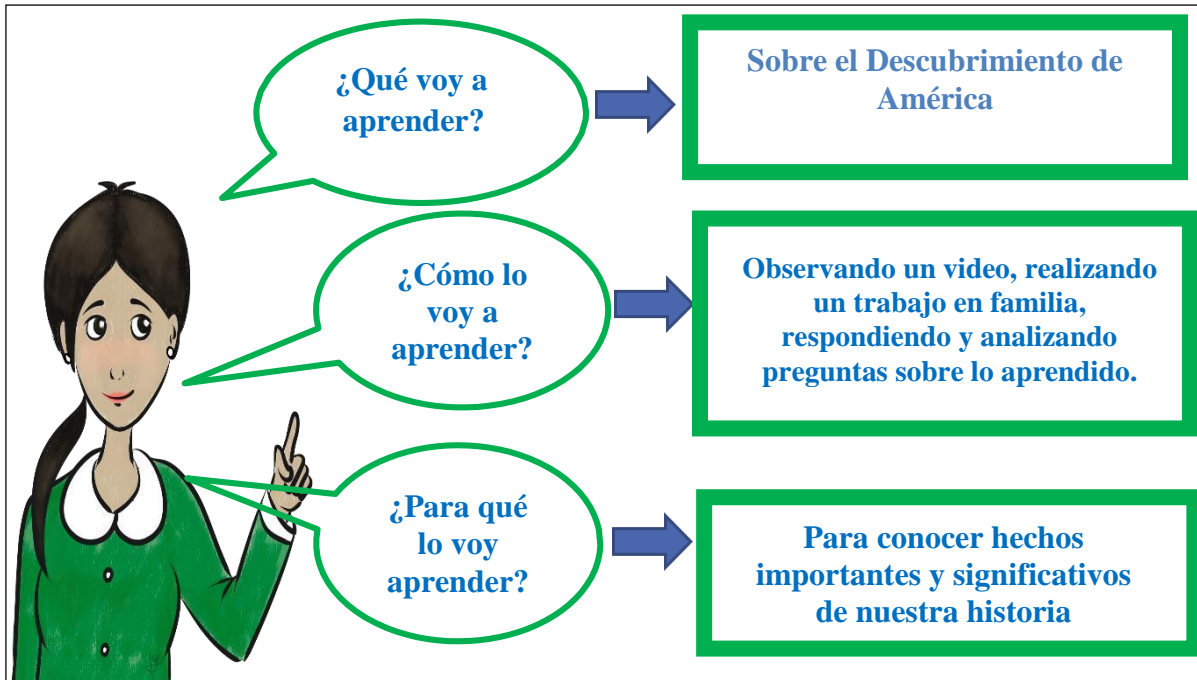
¿Qué voy a aprender?

Sobre el Descubrimiento de América

¿Cómo lo voy a aprender?

Observando un video, realizando un trabajo en familia, respondiendo y analizando preguntas sobre lo aprendido.

¿Para qué lo voy aprender?

Para conocer hechos importantes y significativos de nuestra historia